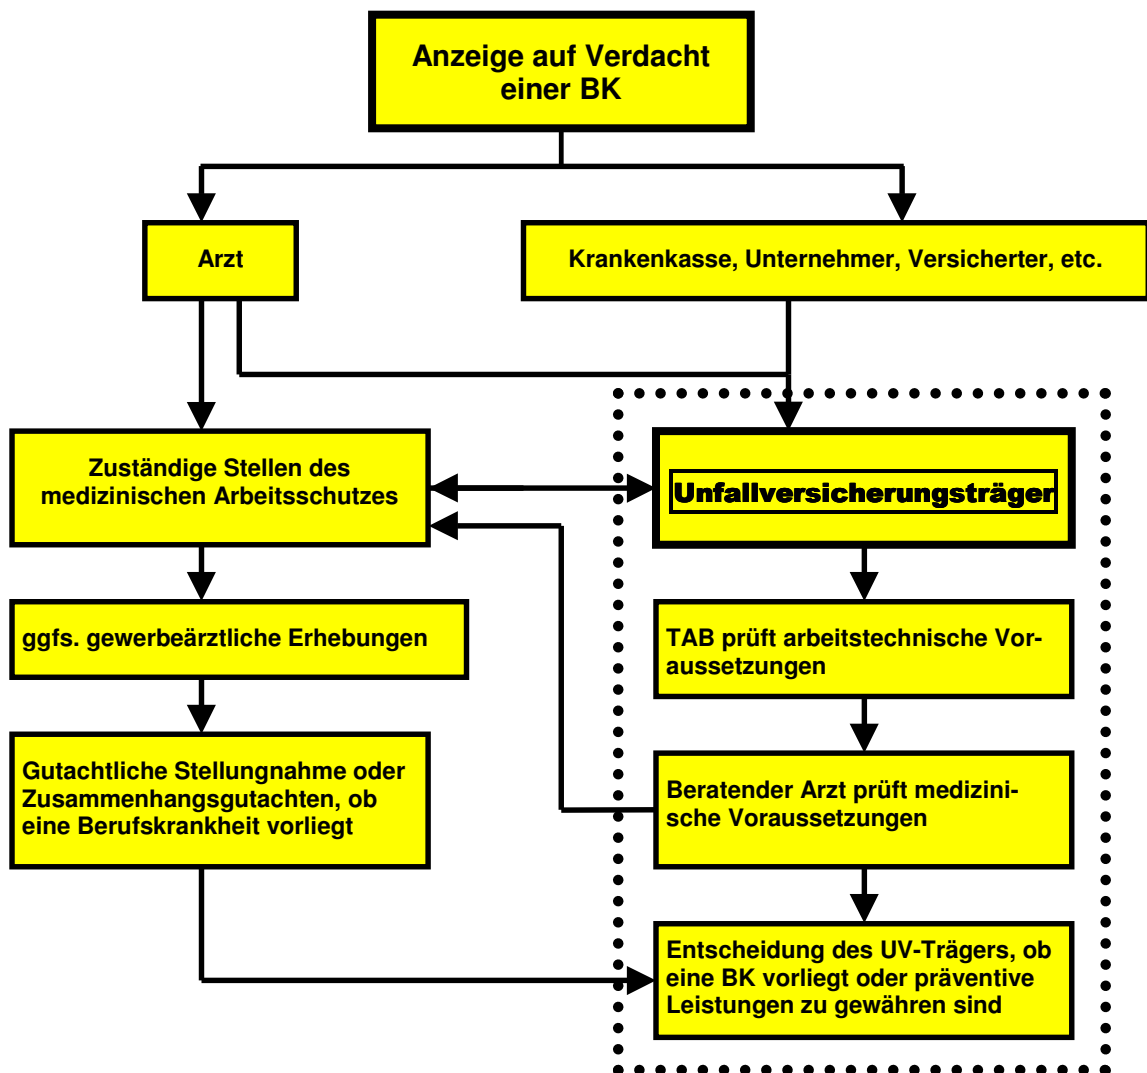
Anzeige auf Verdacht einer BK

Arzt

Krankenkasse, Unternehmer, Versicherter, etc.

Zuständige Stellen des medizinischen Arbeitsschutzes

Unfallversicherungsträger

ggfs. gewerbeärztliche Erhebungen

TAB prüft arbeitstechnische Voraussetzungen

Gutachtliche Stellungnahme oder Zusammenhangsgutachten, ob eine Berufskrankheit vorliegt

Beratender Arzt prüft medizinische Voraussetzungen

Entscheidung des UV-Trägers, ob eine BK vorliegt oder präventive Leistungen zu gewähren sind